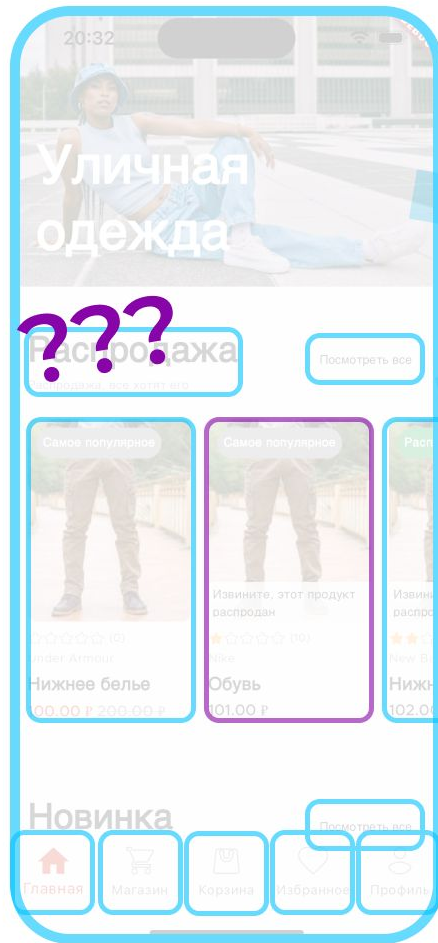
20:32

Уличная одежда

???

Распродажа

Распродажа, все хотят его

Посмотреть все

Самое популярное

(0)

nder Armour

Нижнее белье

100.00 ₽ 200.00 ₽

Самое популярное

Извините, этот продукт распродан

(10)

Nike

Обувь

101.00 ₽

Распр

Извини

New B

Нижн

102.00

Новинка

Посмотреть все

Главная

Магазин

Корзина

Избранное

Профиль